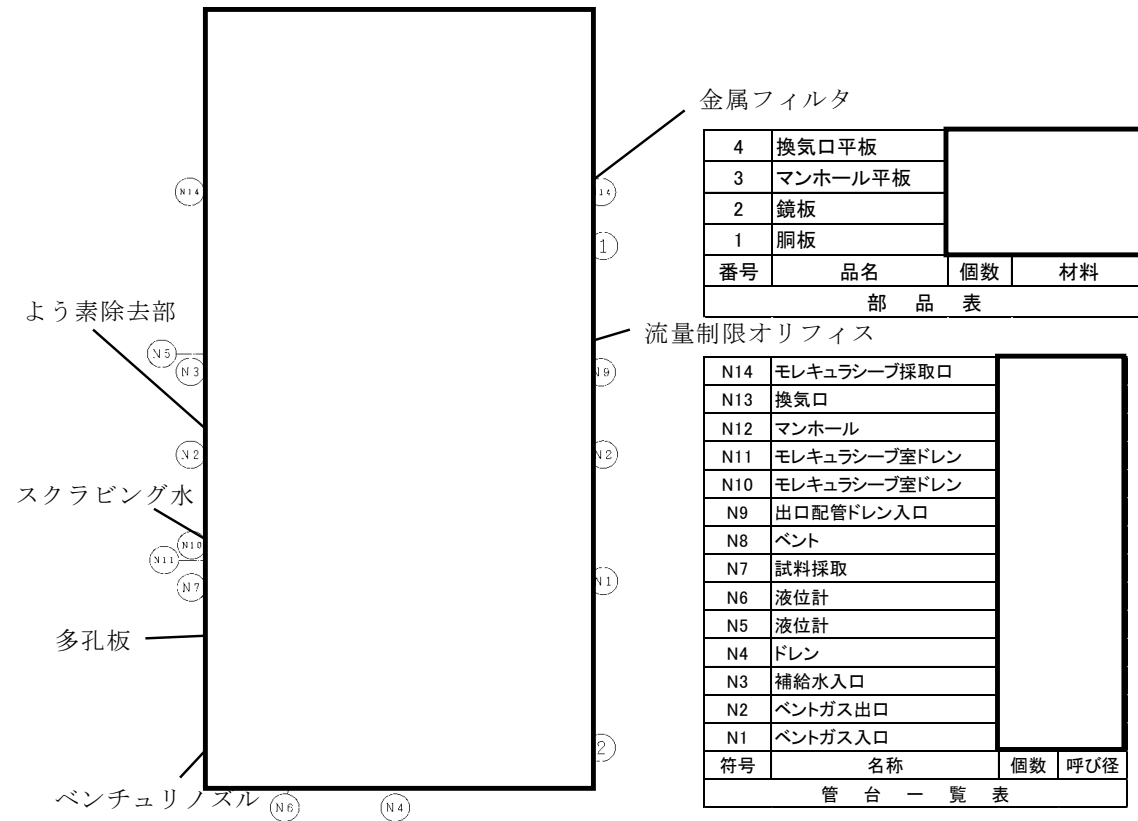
金属フィルタ

| 4 | 換気口平板 | | |
|---|---|---|---|
| 3 | マンホール平板 | | |
| 2 | 鏡板 | | |
| 1 | 胴板 | | |
| 番号 | 品名 | 個数 | 材料 |

部　品　表

よう素除去部

流量制限オリフィス

スクラビング水

多孔板

ベンチュリノズル

N14
N14
1
N5
N3
N9
N2
N2
N10
N11
N7
N1
2
N6
N4

| N14 | モレキュラシーブ採取口 | | |
|---|---|---|---|
| N13 | 換気口 | | |
| N12 | マンホール | | |
| N11 | モレキュラシーブ室ドレン | | |
| N10 | モレキュラシーブ室ドレン | | |
| N9 | 出口配管ドレン入口 | | |
| N8 | ベント | | |
| N7 | 試料採取 | | |
| N6 | 液位計 | | |
| N5 | 液位計 | | |
| N4 | ドレン | | |
| N3 | 補給水入口 | | |
| N2 | ベントガス出口 | | |
| N1 | ベントガス入口 | | |
| 符号 | 名称 | 個数 | 呼び径 |

管　台　一　覧　表